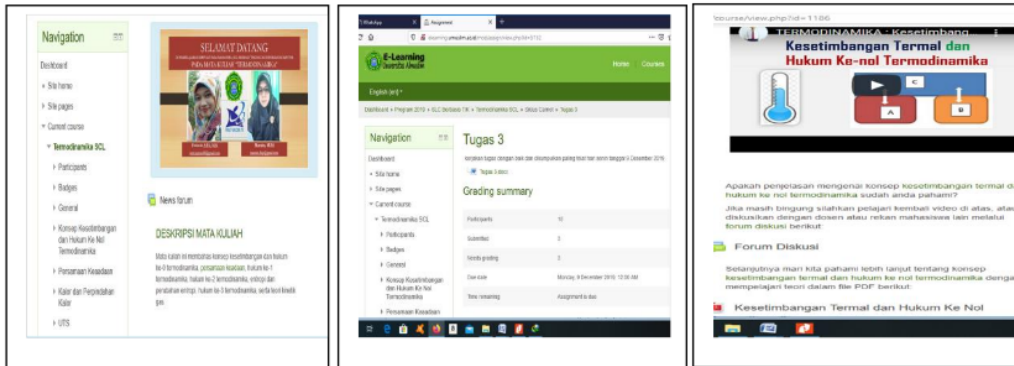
Navigation

Dashboard

Site home

Site pages

Current course

Termodinamika SCL

Participants

Badges

General

Konsep Kesetimbangan dan Hukum Ke Nol Termodinamika

Persamaan Keadaan

Kalor dan Perpindahan Kalor

UTS

SELAMAT DATANG

News forum

DESKRIPSI MATA KULIAH

Mata kuliah ini membahas konsep kesetimbangan dan hukum ke-0 termodinamika, persamaan keadaan, hukum ke-1 termodinamika, hukum ke-2 termodinamika, entropi dan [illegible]

E-Learning

Home Courses

English (en)

Dashboard > Program 2019 > SLC Berbasis TIK > Termodinamika SCL > Status Current > Tugas 3

Navigation

Dashboard

Site home

Site pages

Current course

Termodinamika SCL

Participants

Badges

General

Konsep Kesetimbangan dan Hukum Ke Nol Termodinamika

Persamaan Keadaan

Tugas 3

Tugas 3.docx

Grading summary

| Participants | 10 |
|---|---|
| Submitted | 3 |
| Needs grading | 3 |
| Due date | Monday, 9 December 2019, 12:00 AM |
| Time remaining | Assignment is due |

/course/view.php?id=1106

TERMODINAMIKA : Kesetimbang

Kesetimbangan Termal dan Hukum Ke-nol Termodinamika

C

A

B

Apakah penjelasan mengenai konsep kesetimbangan termal dan hukum ke nol termodinamika sudah anda pahami?

Jika masih bingung silahkan pelajari kembali video di atas, atau diskusikan dengan dosen atau rekan mahasiswa lain melalui forum diskusi berikut:

Forum Diskusi

Selanjutnya mari kita pahami lebih lanjut tentang konsep kesetimbangan termal dan hukum ke nol termodinamika dengan mempelajari teori dalam file PDF berikut:

Kesetimbangan Termal dan Hukum Ke Nol